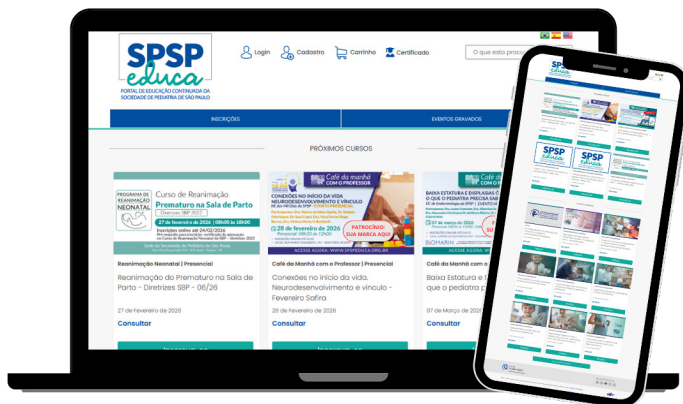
SPSP educa
PORTAL DE EDUCAÇÃO CONTINUADA DA SOCIEDADE DE PEDIATRIA DE SÃO PAULO

Login
Cadastro
Carrinho
Certificado
O que esta procu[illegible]

INSCRIÇÕES
EVENTOS GRAVADOS

PRÓXIMOS CURSOS

PROGRAMA DE REANIMAÇÃO NEONATAL
Curso de Reanimação
Prematuro na Sala de Parto
Diretrizes SBP 2022
27 de fevereiro de 2026 | 08h00 às 18h00
Inscrições antes até 24/02/2026

Reanimação Neonatal | Presencial
Reanimação do Prematuro na Sala de Parto - Diretrizes SBP - 06/26
27 de Fevereiro de 2026
Consultar

Café da Manhã com o Professor
CONEXÕES NO INÍCIO DA VIDA NEURODESENVOLVIMENTO E VÍNCULO
28 de fevereiro de 2026
PATROCÍNIO: SUA MARCA AQUI
ACESSE AGORA: WWW.SPSPEDUCA.ORG.BR

Café da Manhã com o Professor | Presencial
Conexões no início da vida. Neurodesenvolvimento e vínculo - Fevereiro Safira
28 de Fevereiro de 2026
Consultar

Café da Manhã com o Professor
BAIXA ESTATURA E DISPLASIAS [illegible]
27 de março de 2026
BIOMARIN
ACESSE AGORA: WWW.SPSPEDUCA.ORG.BR

Café da Manhã com o Professor | Presencial
Baixa Estatura e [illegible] que o pediatra p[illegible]
07 de Março de 202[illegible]
Consultar

SPSP educa
SPSP
SPSP